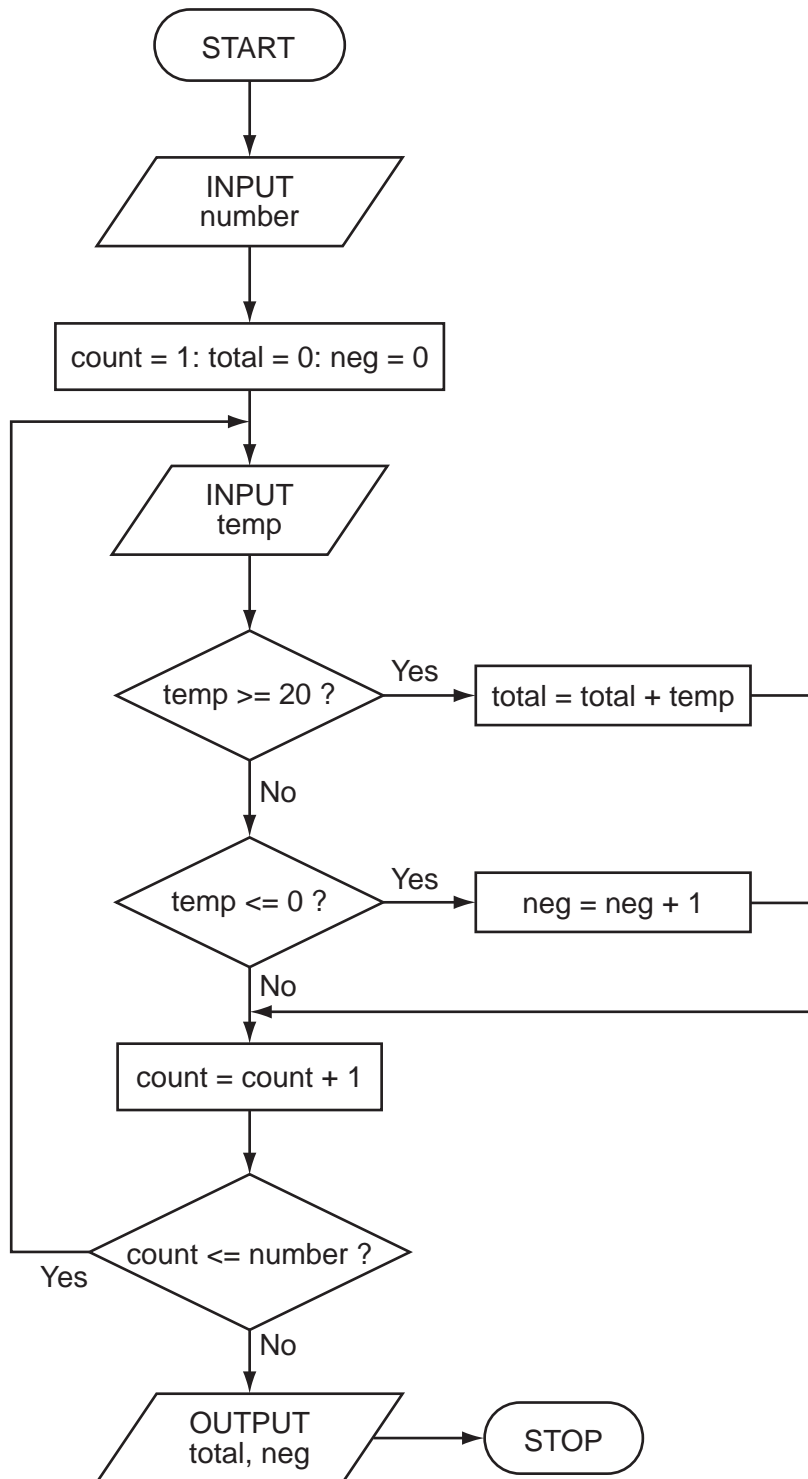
START

INPUT
number

count = 1: total = 0: neg = 0

INPUT
temp

temp >= 20 ?

Yes

total = total + temp

No

temp <= 0 ?

Yes

neg = neg + 1

No

count = count + 1

count <= number ?

Yes

No

OUTPUT
total, neg

STOP